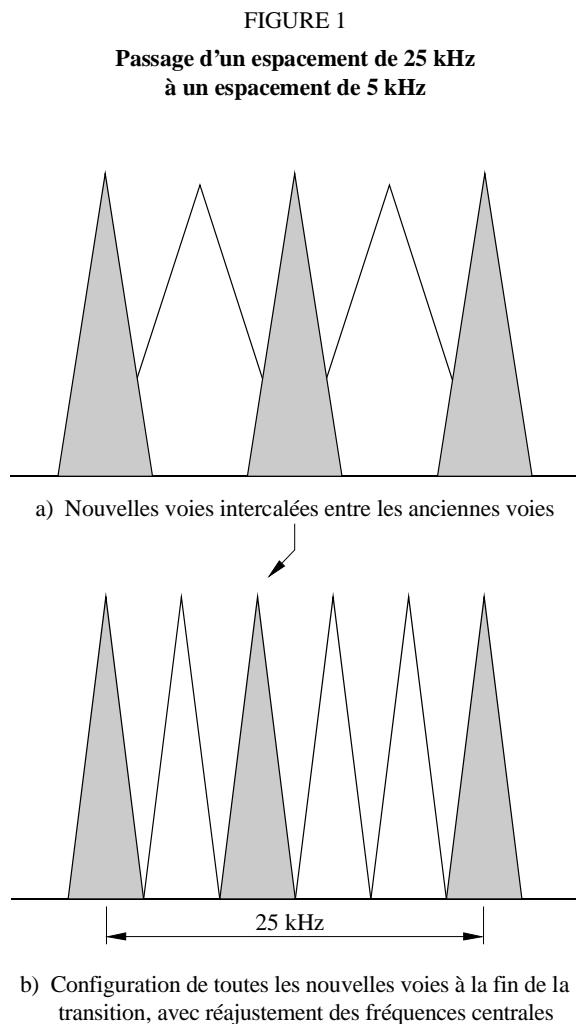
FIGURE 1

**Passage d'un espacement de 25 kHz à un espacement de 5 kHz**

a) Nouvelles voies intercalées entre les anciennes voies

25 kHz

b) Configuration de toutes les nouvelles voies à la fin de la transition, avec réajustement des fréquences centrales